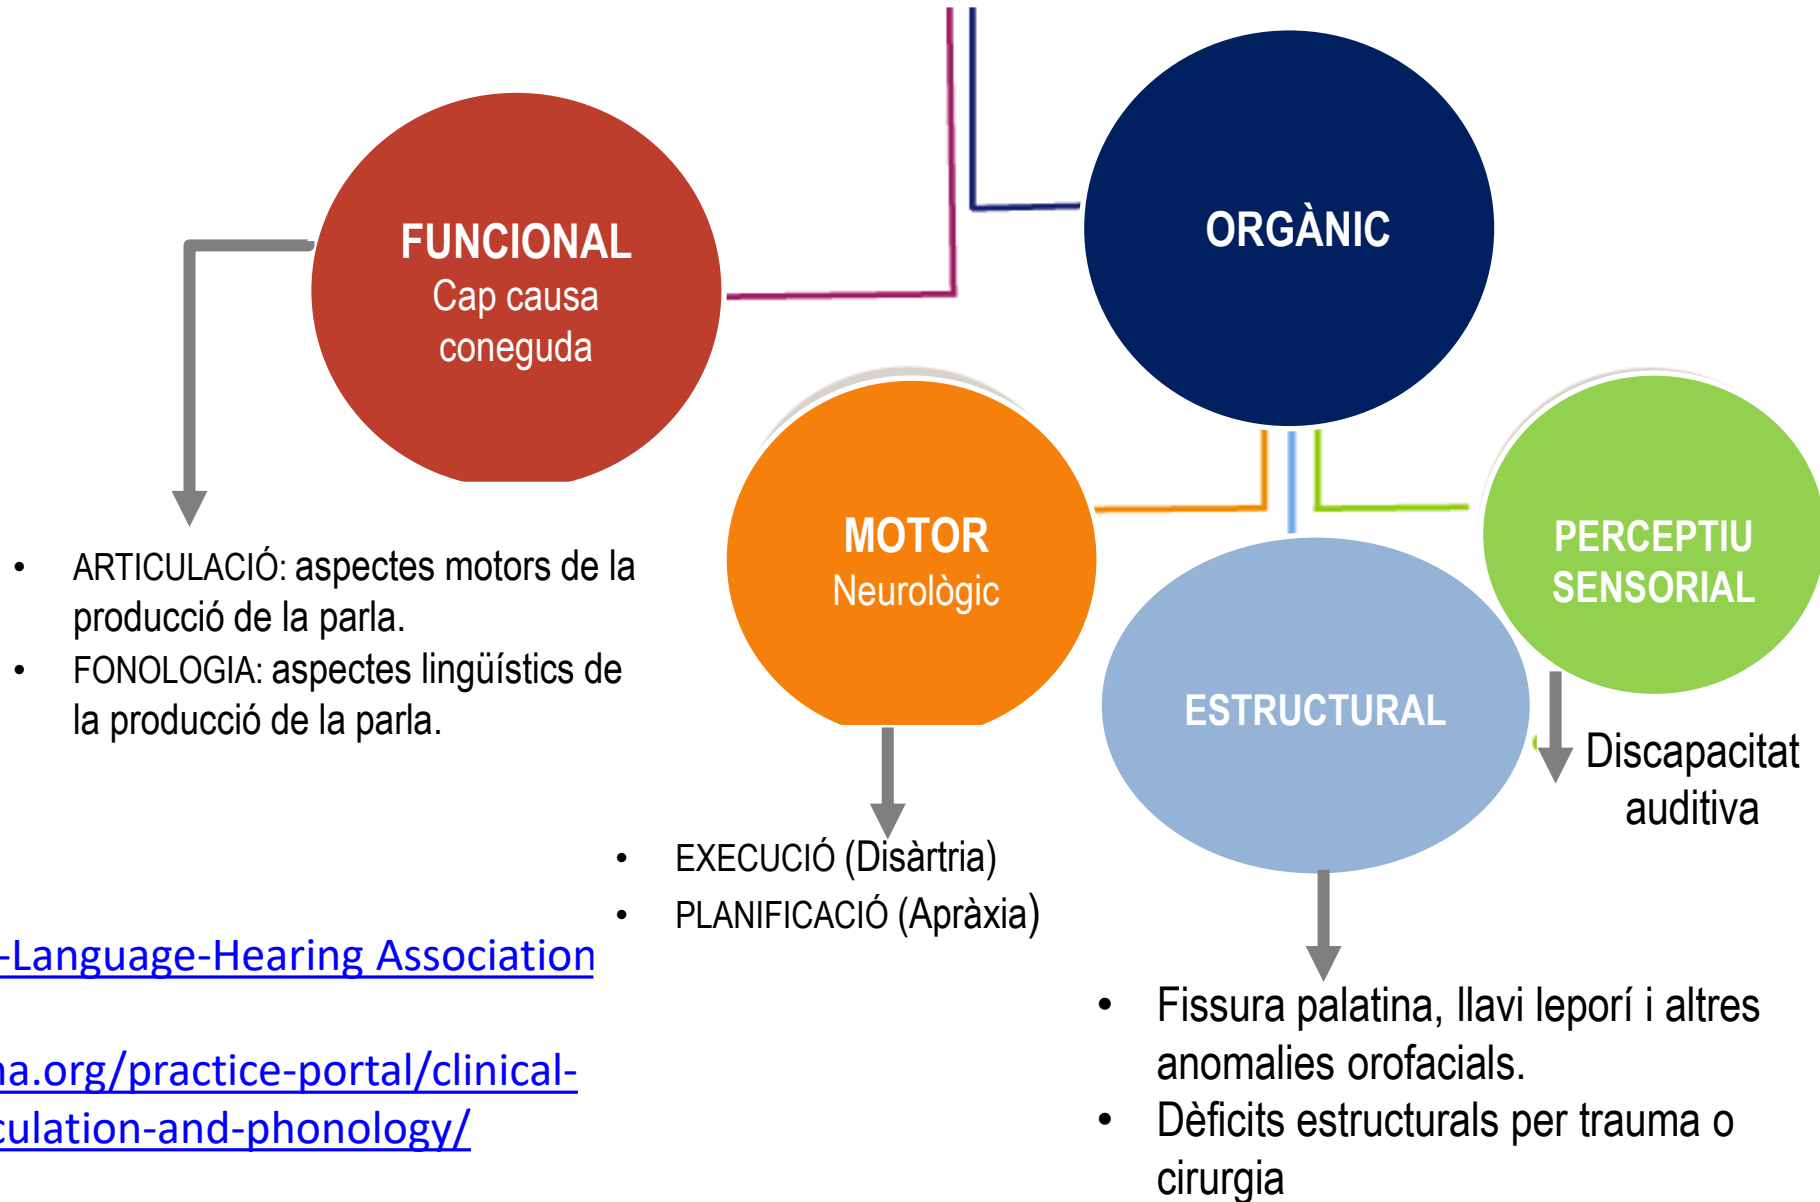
FUNCIONAL
Cap causa coneguda

ORGÀNIC

MOTOR
Neurològic

PERCEPTIU SENSORIAL

ESTRUCTURAL

• ARTICULACIÓ: aspectes motors de la producció de la parla.
• FONOLOGIA: aspectes lingüístics de la producció de la parla.

Discapacitat auditiva

• EXECUCIÓ (Disàrtria)
• PLANIFICACIÓ (Apràxia)

-Language-Hearing Association

ha.org/practice-portal/clinical-culation-and-phonology/

• Fissura palatina, llavi leporí i altres anomalies orofacials.
• Dèficits estructurals per trauma o cirurgia